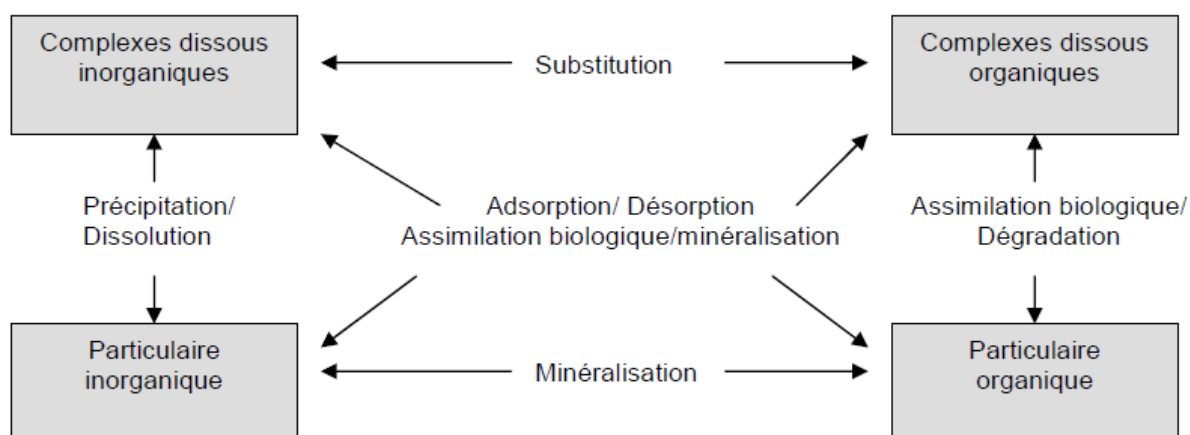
Complexes dissous inorganiques

Substitution

Complexes dissous organiques

Précipitation/ Dissolution

Adsorption/ Désorption
Assimilation biologique/minéralisation

Assimilation biologique/ Dégradation

Particulaire inorganique

Minéralisation

Particulaire organique